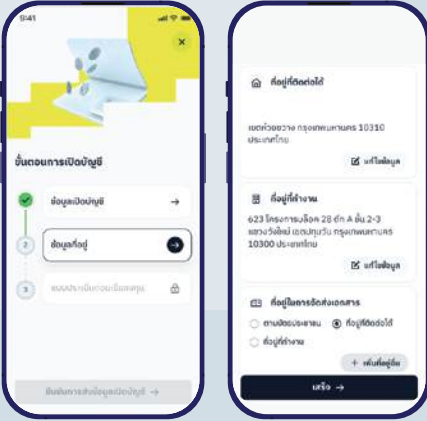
9:41

ขั้นตอนการเปิดบัญชี

ข้อมูลเปิดบัญชี

2 ข้อมูลที่อยู่

3 แบบประเมินความเสี่ยงลงทุน

ยืนยันการส่งข้อมูลเปิดบัญชี →

ที่อยู่ที่ติดต่อได้

เขตห้วยขวาง กรุงเทพมหานคร 10310 ประเทศไทย

แก้ไขข้อมูล

ที่อยู่ที่ทำงาน

623 โครงการบล็อค 28 ตึก A ชั้น 2-3 แขวงวังใหม่ เขตปทุมวัน กรุงเทพมหานคร 10300 ประเทศไทย

แก้ไขข้อมูล

ที่อยู่ในการจัดส่งเอกสาร

ตามบัตรประชาชน

ที่อยู่ที่ติดต่อได้

ที่อยู่ที่ทำงาน

+ เพิ่มที่อยู่อื่น

เสร็จ →